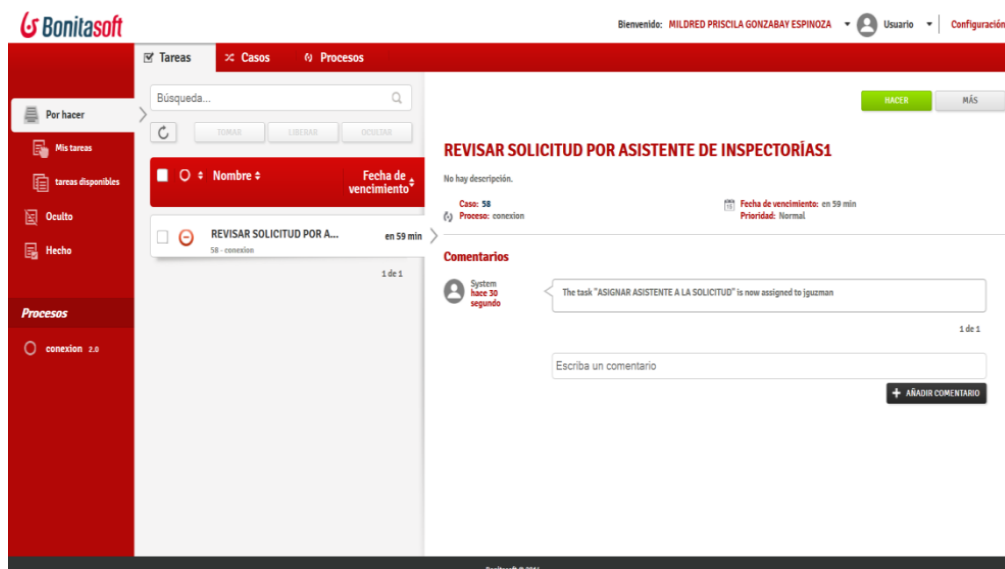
Bonitasoft

Bienvenido: MILDRED PRISCILA GONZABAY ESPINOZA Usuario Configuración

Tareas Casos Procesos

Por hacer
Mis tareas
tareas disponibles
Oculto
Hecho

Procesos
conexion 2.0

Búsqueda...
TOMAR LIBERAR OCULTAR

Nombre Fecha de vencimiento

REVISAR SOLICITUD POR A... en 59 min
58 - conexion

1 de 1

HACER MÁS

REVISAR SOLICITUD POR ASISTENTE DE INSPECTORÍAS1

No hay descripción.

Caso: 58
Proceso: conexion

Fecha de vencimiento: en 59 min
Prioridad: Normal

Comentarios

System
hace 30 segundo

The task "ASIGNAR ASISTENTE A LA SOLICITUD" is now assigned to jguzman

1 de 1

Escriba un comentario

AÑADIR COMENTARIO

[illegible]